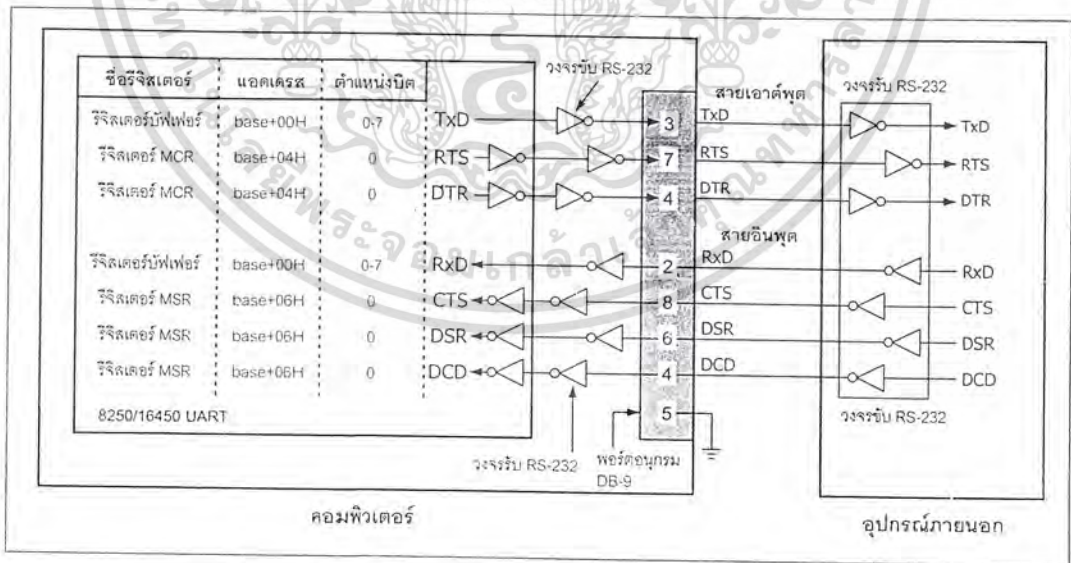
| ชื่อรีจิสเตอร์ | แอดเดรส | ตำแหน่งบิต | |
|---|---|---|---|
| รีจิสเตอร์บัฟเฟอร์ | base+00H | 0-7 | TxD |
| รีจิสเตอร์ MCR | base+04H | 0 | RTS |
| รีจิสเตอร์ MCR | base+04H | 0 | DTR |
| รีจิสเตอร์บัฟเฟอร์ | base+00H | 0-7 | RxD |
| รีจิสเตอร์ MSR | base+06H | 0 | CTS |
| รีจิสเตอร์ MSR | base+06H | 0 | DSR |
| รีจิสเตอร์ MSR | base+06H | 0 | DCD |

8250/16450 UART

วงจรขับ RS-232

3 TxD
7 RTS
4 DTR

สายเอาต์พุต

วงจรรับ RS-232

TxD
RTS
DTR

สายอินพุต

2 RxD
8 CTS
6 DSR
4 DCD
5

RxD
CTS
DSR
DCD

วงจรขับ RS-232

วงจรรับ RS-232

พอร์ตอนุกรม DB-9

คอมพิวเตอร์

อุปกรณ์ภายนอก